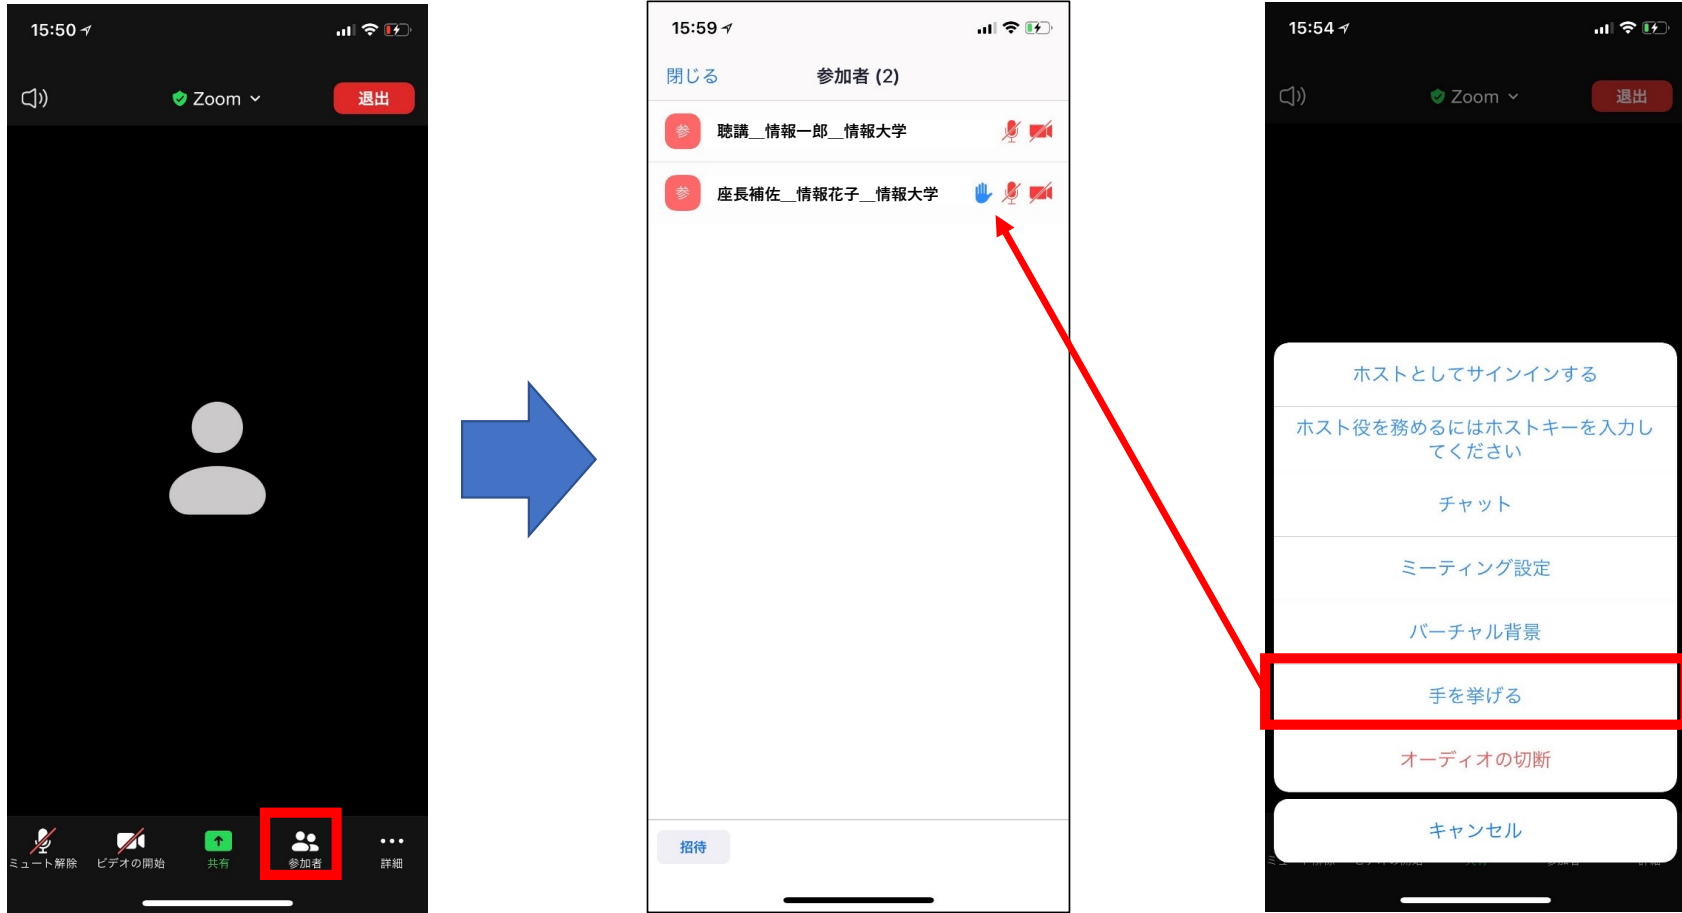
15:50

Zoom

退出

ミュート解除

ビデオの開始

共有

参加者

詳細

15:59

閉じる

参加者 (2)

参

聴講＿情報一郎＿情報大学

参

座長補佐＿情報花子＿情報大学

招待

15:54

Zoom

退出

ホストとしてサインインする

ホスト役を務めるにはホストキーを入力してください

チャット

ミーティング設定

バーチャル背景

手を挙げる

オーディオの切断

キャンセル